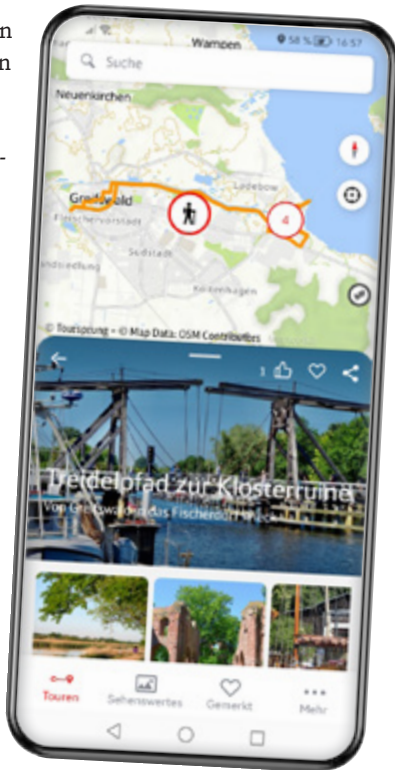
n
n

-

Wampen
58 % 16:57
Suche
Neuenkirchen
Greifswald
Fischervorstadt
Südstadt
Ladebow
4
Kriebelhagen
© Tourispring • © Map Data: OSM Contributors
1
Treidelpfad zur Klosterruine
Von Greifswald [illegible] das Fischerdorf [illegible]
Touren
Sehenswertes
Gemerkt
Mehr